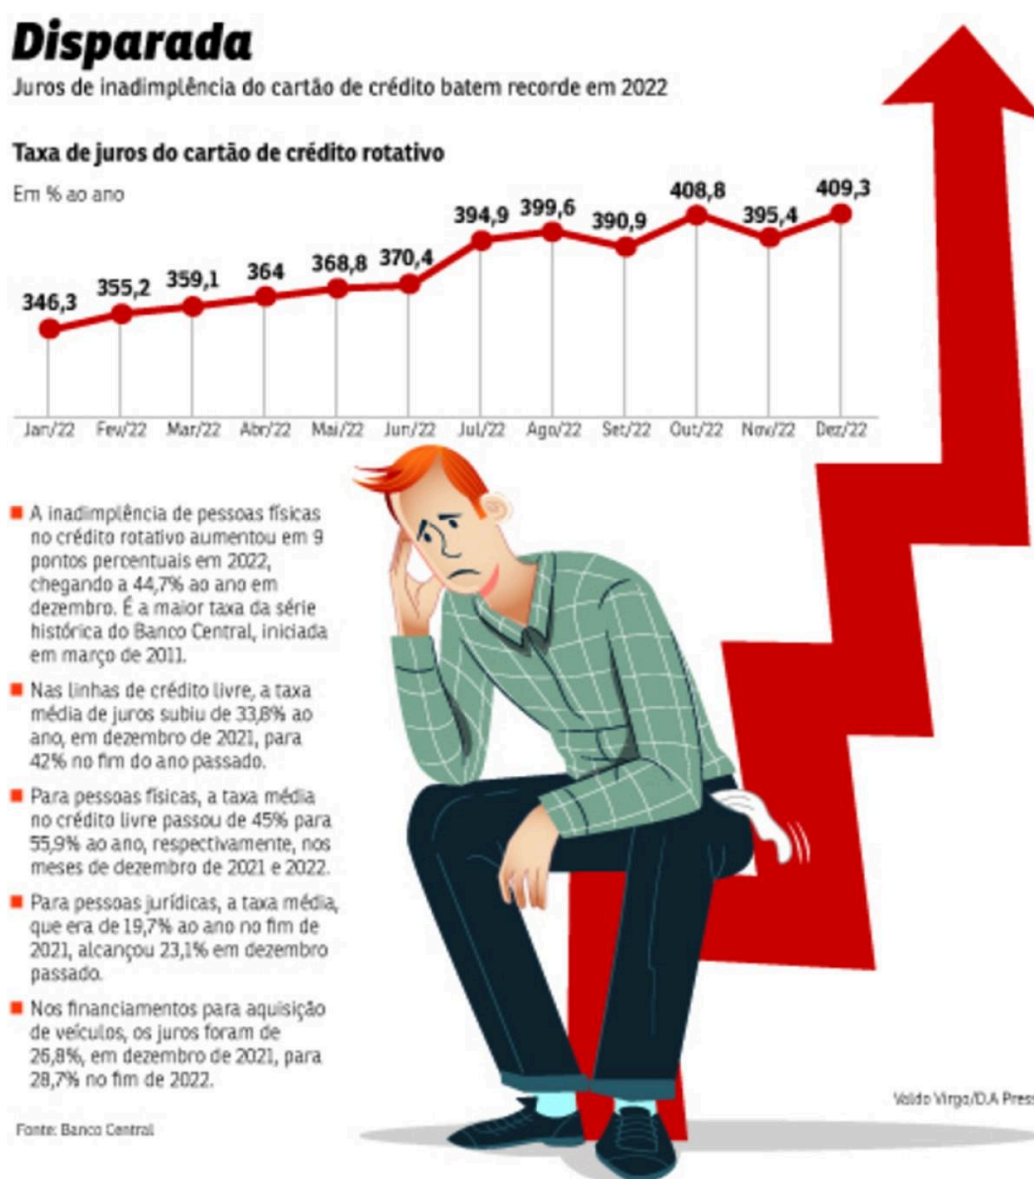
# Disparada

Juros de inadimplência do cartão de crédito batem recorde em 2022

**Taxa de juros do cartão de crédito rotativo**

Em % ao ano

| Jan/22 | Fev/22 | Mar/22 | Abr/22 | Mai/22 | Jun/22 | Jul/22 | Ago/22 | Set/22 | Out/22 | Nov/22 | Dez/22 |
|---|---|---|---|---|---|---|---|---|---|---|---|
| 346,3 | 355,2 | 359,1 | 364 | 368,8 | 370,4 | 394,9 | 399,6 | 390,9 | 408,8 | 395,4 | 409,3 |

■ A inadimplência de pessoas físicas no crédito rotativo aumentou em 9 pontos percentuais em 2022, chegando a 44,7% ao ano em dezembro. É a maior taxa da série histórica do Banco Central, iniciada em março de 2011.

■ Nas linhas de crédito livre, a taxa média de juros subiu de 33,8% ao ano, em dezembro de 2021, para 42% no fim do ano passado.

■ Para pessoas físicas, a taxa média no crédito livre passou de 45% para 55,9% ao ano, respectivamente, nos meses de dezembro de 2021 e 2022.

■ Para pessoas jurídicas, a taxa média, que era de 19,7% ao ano no fim de 2021, alcançou 23,1% em dezembro passado.

■ Nos financiamentos para aquisição de veículos, os juros foram de 26,8%, em dezembro de 2021, para 28,7% no fim de 2022.

Fonte: Banco Central

Valdo Virgo/D.A Press